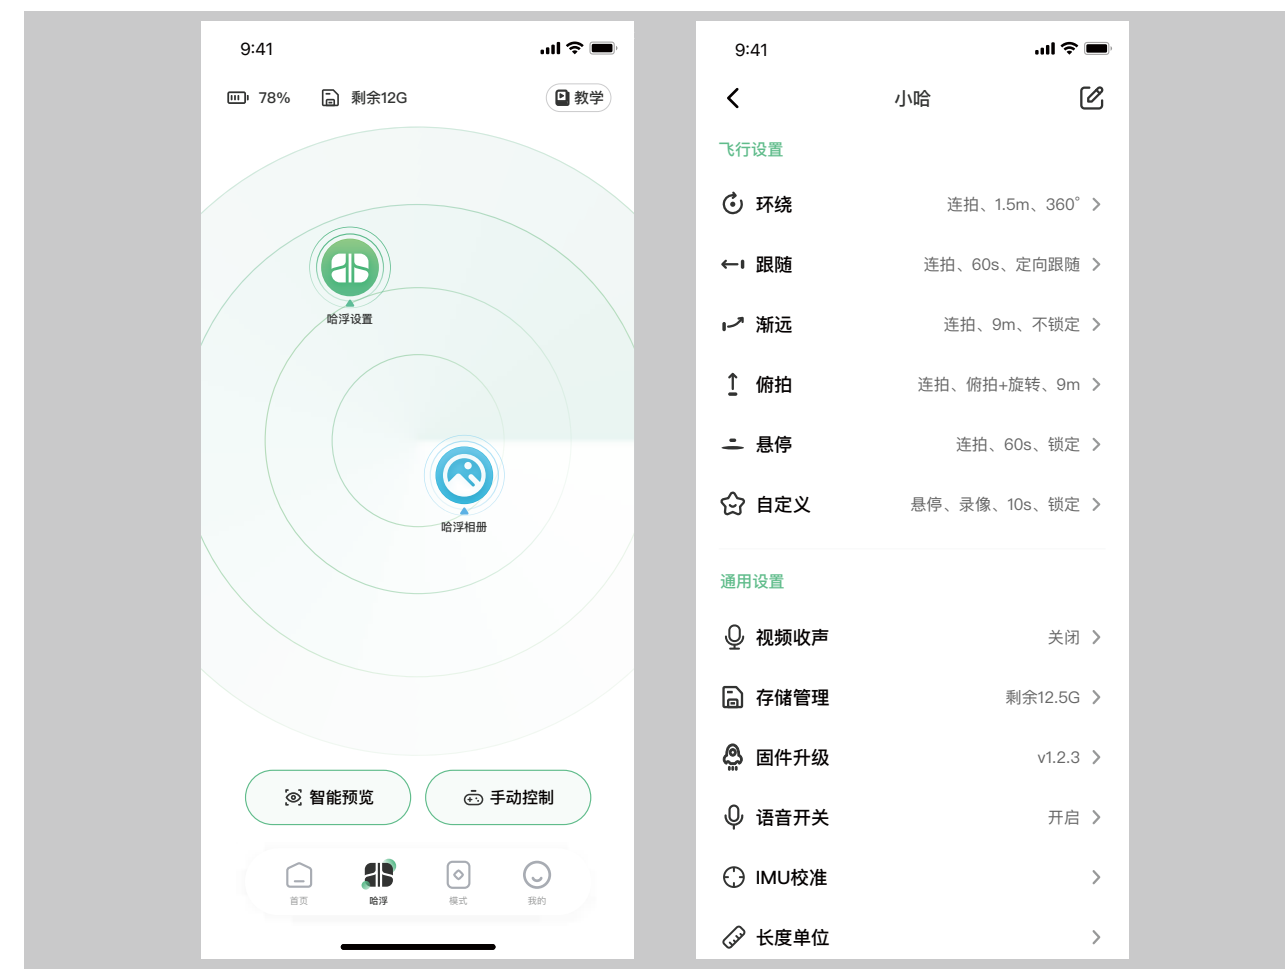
9:41

78%  剩余12G  教学

哈浮设置

哈浮相册

智能预览  手动控制

首页  哈浮  模式  我的

9:41

小哈

飞行设置

环绕 连拍、1.5m、360°

跟随 连拍、60s、定向跟随

渐远 连拍、9m、不锁定

俯拍 连拍、俯拍+旋转、9m

悬停 连拍、60s、锁定

自定义 悬停、录像、10s、锁定

通用设置

视频收声 关闭

存储管理 剩余12.5G

固件升级 v1.2.3

语音开关 开启

IMU校准

长度单位